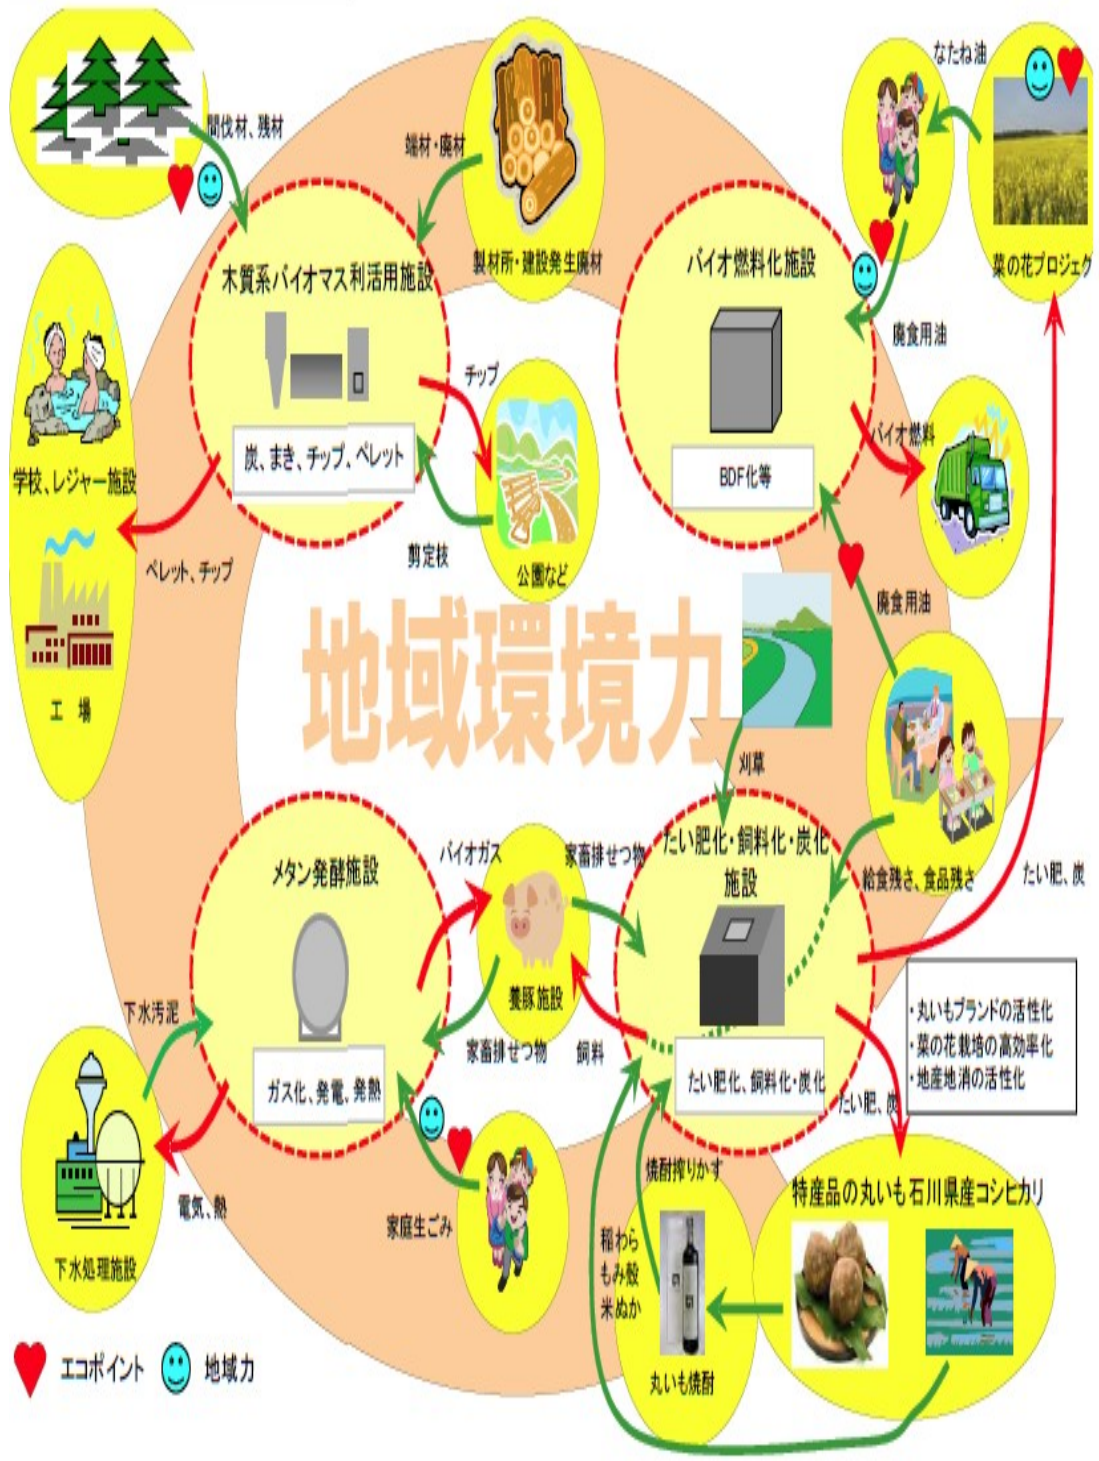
間伐材、残材

端材・廃材

製材所・建設発生廃材

なたね油

菜の花プロジェク

木質系バイオマス利活用施設

炭、まき、チップ、ペレット

チップ

剪定枝

公園など

バイオ燃料化施設

BDF化等

廃食用油

バイオ燃料

廃食用油

学校、レジャー施設

ペレット、チップ

工 場

地域環境力

刈草

メタン発酵施設

ガス化、発電、発熱

バイオガス

家畜排せつ物

養豚施設

家畜排せつ物

飼料

たい肥化・飼料化・炭化施設

たい肥化、飼料化・炭化

給食残さ、食品残さ

たい肥、炭

・丸いもブランドの活性化
・菜の花栽培の高効率化
・地産地消の活性化

たい肥、炭

下水汚泥

下水処理施設

電気、熱

家庭生ごみ

焼酎搾りかす

稲わら
もみ殻
米ぬか

丸いも焼酎

特産品の丸いも石川県産コシヒカリ

エコポイント

地域力